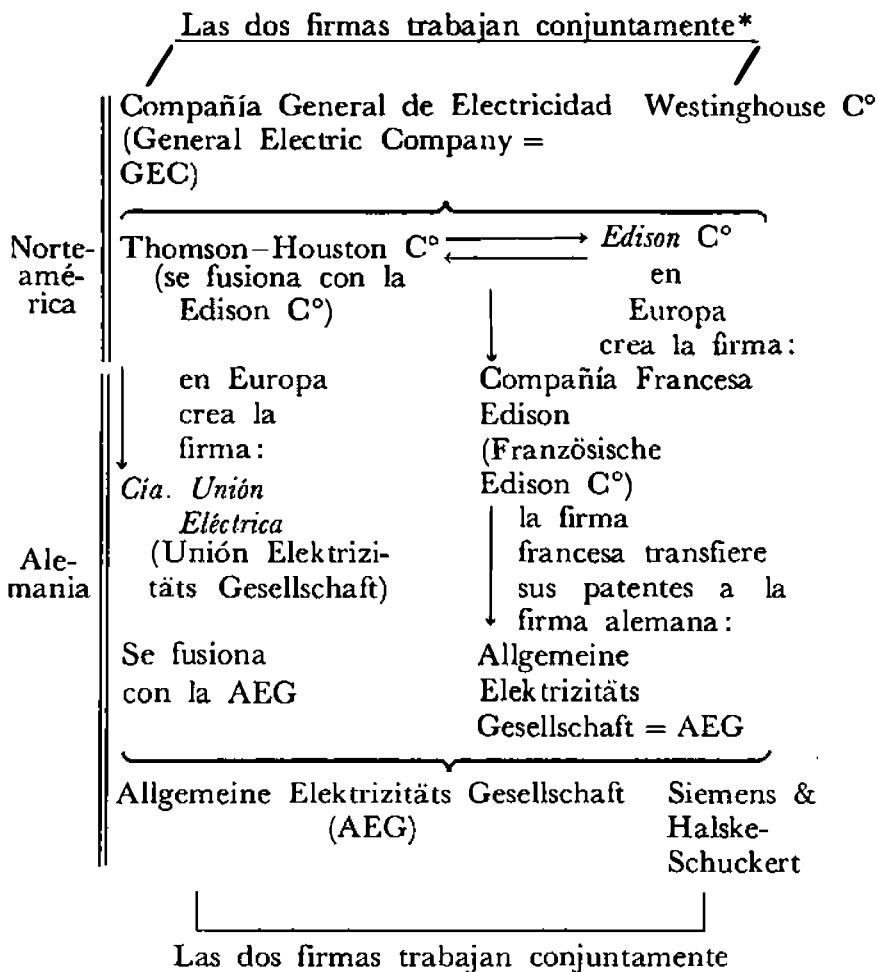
Las dos firmas trabajan conjuntamente*

Compañía General de Electricidad (General Electric Company = GEC)

Westinghouse C°

Norteamérica

Thomson–Houston C° (se fusiona con la Edison C°)

*Edison* C° en Europa crea la firma:

en Europa crea la firma:

*Cía. Unión Eléctrica* (Unión Elektrizitäts Gesellschaft)

Compañía Francesa Edison (Französische Edison C°)

la firma francesa transfiere sus patentes a la firma alemana:

Alemania

Se fusiona con la AEG

Allgemeine Elektrizitäts Gesellschaft = AEG

Allgemeine Elektrizitäts Gesellschaft (AEG)

Siemens & Halske-Schuckert

Las dos firmas trabajan conjuntamente